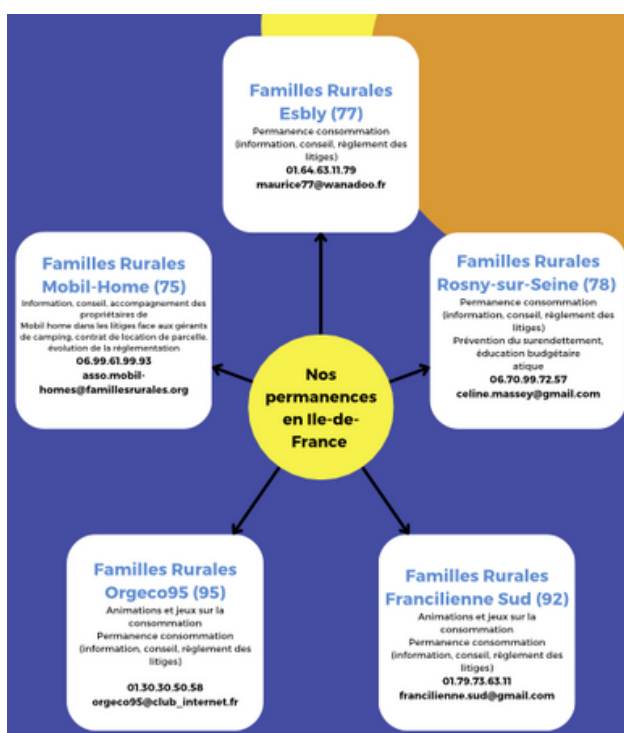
Familles Rurales Esbly (77)

Permanence consommation (information, conseil, règlement des litiges)

01.64.63.11.79

maurice77@wanadoo.fr

Familles Rurales Mobil-Home (75)

Information, conseil, accompagnement des propriétaires de Mobil home dans les litiges face aux gérants de camping, contrat de location de parcelle, évolution de la réglementation

06.99.61.99.93

asso.mobil-homes@famillesrurales.org

Nos permanences en Ile-de-France

Familles Rurales Rosny-sur-Seine (78)

Permanence consommation (information, conseil, règlement des litiges)

Prévention du surendettement, éducation budgétaire atique

06.70.99.72.57

celine.massey@gmail.com

Familles Rurales Orgeco95 (95)

Animations et jeux sur la consommation

Permanence consommation (information, conseil, règlement des litiges)

01.30.30.50.58

orgeco95@club_internet.fr

Familles Rurales Francilienne Sud (92)

Animations et jeux sur la consommation

Permanence consommation (information, conseil, règlement des litiges)

01.79.73.63.11

francilienne.sud@gmail.com